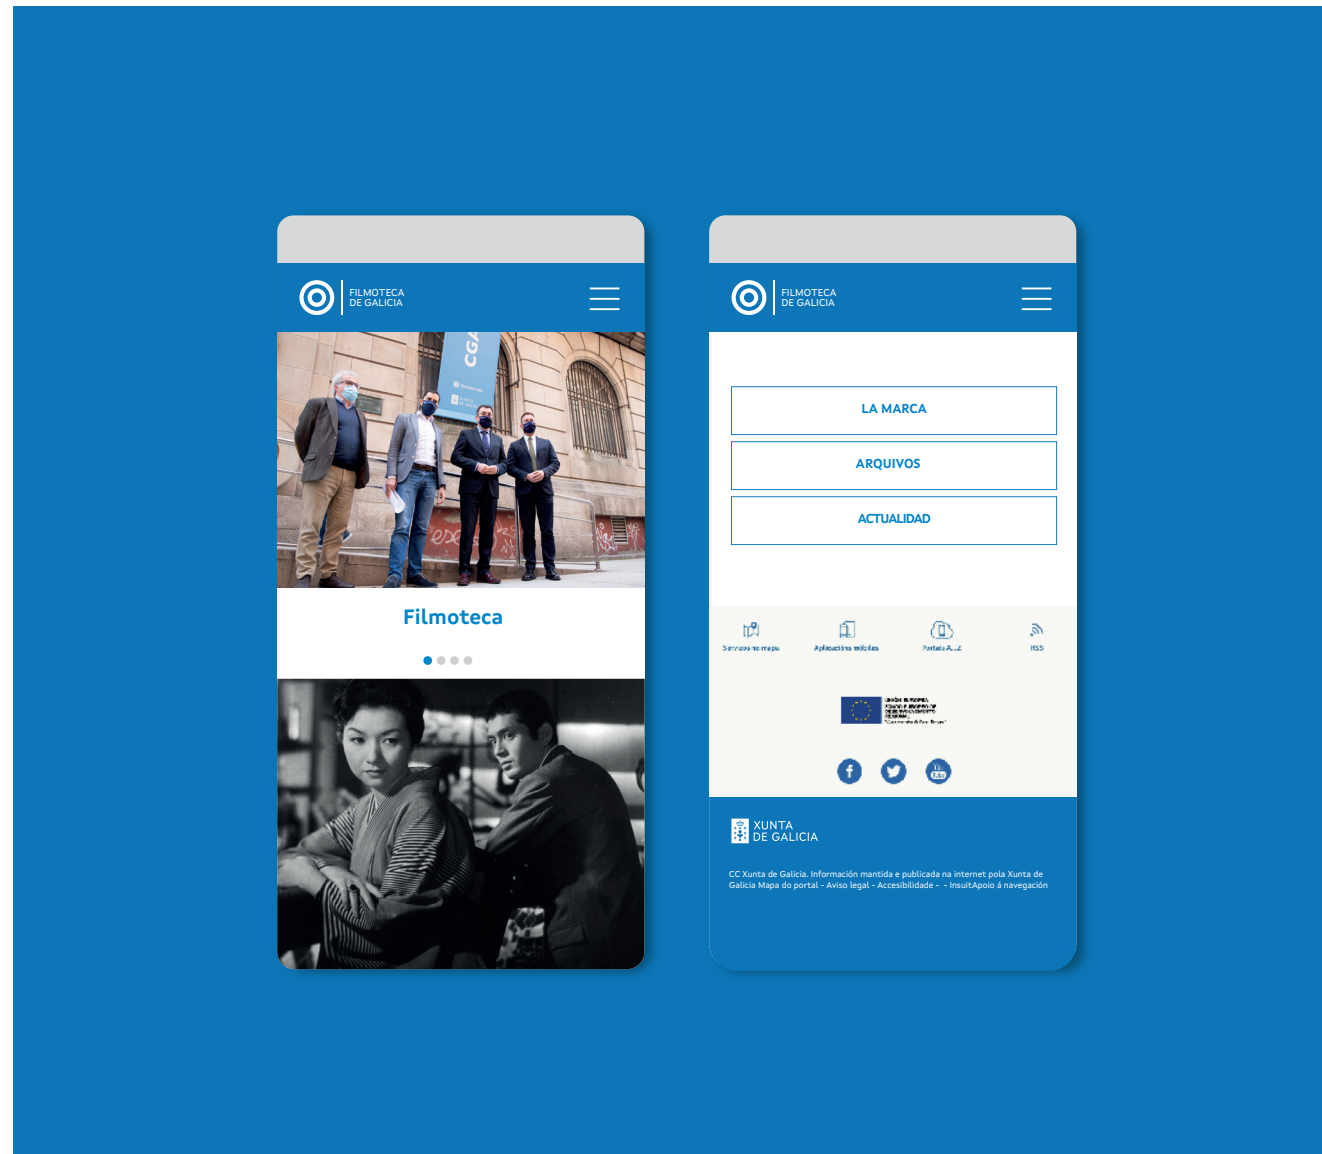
FILMOTECA
DE GALICIA

CGA

Filmoteca

FILMOTECA
DE GALICIA

LA MARCA

ARQUIVOS

ACTUALIDAD

Servizos no mapa

Aplicacións móbiles

Portais A...Z

RSS

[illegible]

XUNTA
DE GALICIA

CC Xunta de Galicia. Información mantida e publicada na internet pola Xunta de Galicia Mapa do portal - Aviso legal - Accesibilidade - - InsuitApoio á navegación